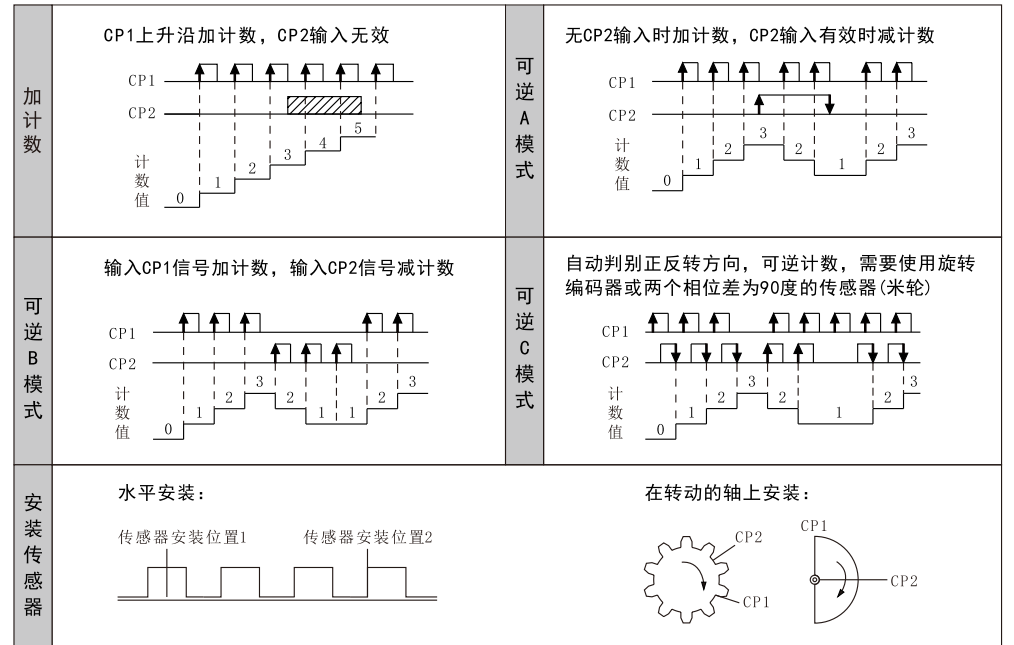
加计数

CP1上升沿加计数，CP2输入无效

CP1
CP2
计数值
0 1 2 3 4 5

可逆A模式

无CP2输入时加计数，CP2输入有效时减计数

CP1
CP2
计数值
0 1 2 3 2 1 2 3

可逆B模式

输入CP1信号加计数，输入CP2信号减计数

CP1
CP2
计数值
0 1 2 3 2 1 1 2 3

可逆C模式

自动判别正反转方向，可逆计数，需要使用旋转编码器或两个相位差为90度的传感器(米轮)

CP1
CP2
计数值
0 1 2 3 2 1 2 3

安装传感器

水平安装：

传感器安装位置1 传感器安装位置2

在转动的轴上安装：

CP2
CP1
CP1
CP2